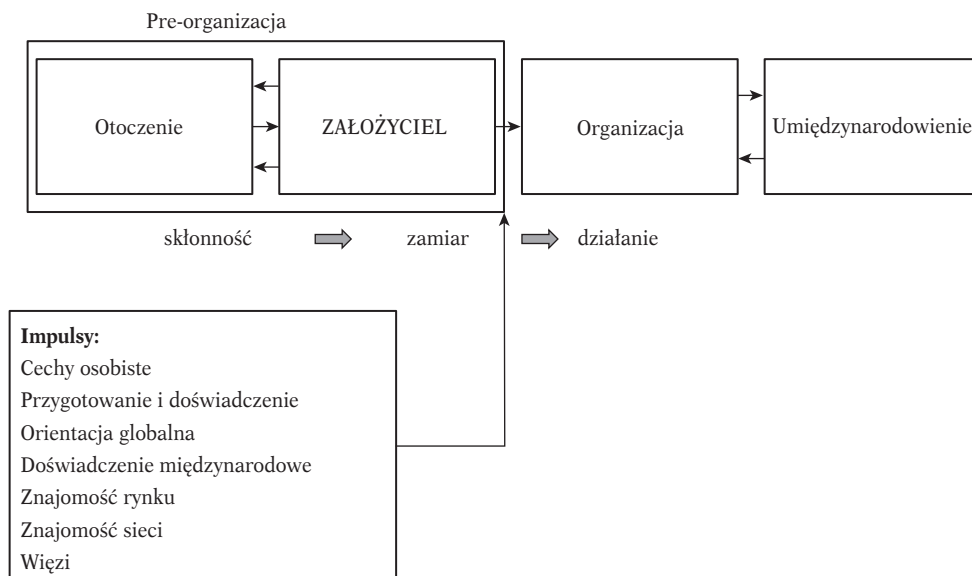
Pre-organizacja

Otoczenie

ZAŁOŻYCIEL

Organizacja

Umiędzynarodowienie

skłonność

zamiar

działanie

**Impulsy:**
Cechy osobiste
Przygotowanie i doświadczenie
Orientacja globalna
Doświadczenie międzynarodowe
Znajomość rynku
Znajomość sieci
Więzi